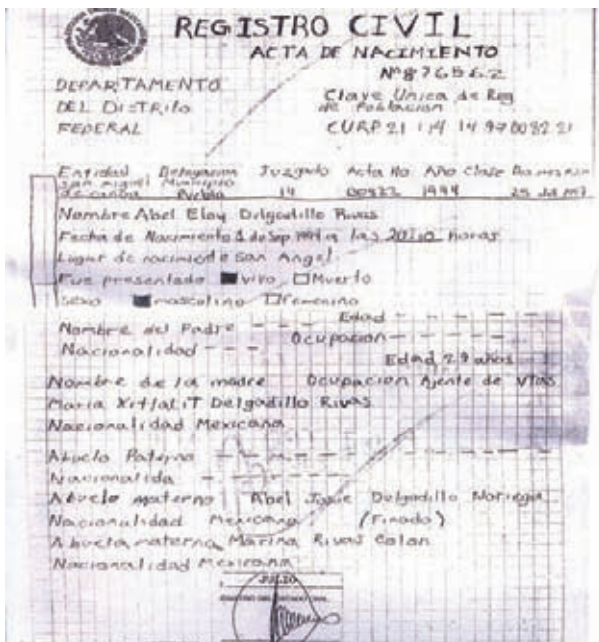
REGISTRO CIVIL
ACTA DE NACIMIENTO
Nº 876562

DEPARTAMENTO DEL DISTRITO FEDERAL

Clave Unica de Reg de Poblacion
CURP 21 14 14 970092 21

| Entidad | Delegacion | Juzgado | Acta No | Año | Clase | Fecha |
|---|---|---|---|---|---|---|
| San miguel Decanba | Municipio Avila | 14 | 00922 | 1999 | | 25 Jul 97 |

Nombre Abel Eloy Delgadillo Rivas
Fecha de Nacimiento 1 de Sep 1999 a las 20:10 horas
Lugar de nacimiento San Angel
Fue presentado ■ vivo □ Muerto
Sexo ■ masculino □ femenino
Nombre del Padre — — — Edad — — — —
Nacionalidad — — — Ocupacion — — — —
Edad 29 años
Nombre de la madre Ocupacion Ajente de VTAS
Maria XitlaliT Delgadillo Rivas
Nacionalidad Mexicana
Abuelo Paterno — — — — —
Nacionalida — — — — —
Abuelo materno Abel Jose Delgadillo Noriega
Nacionalidad Mexicana (Finado)
Abuela materna Marina Rivas Colan
Nacionalidad Mexicana
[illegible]